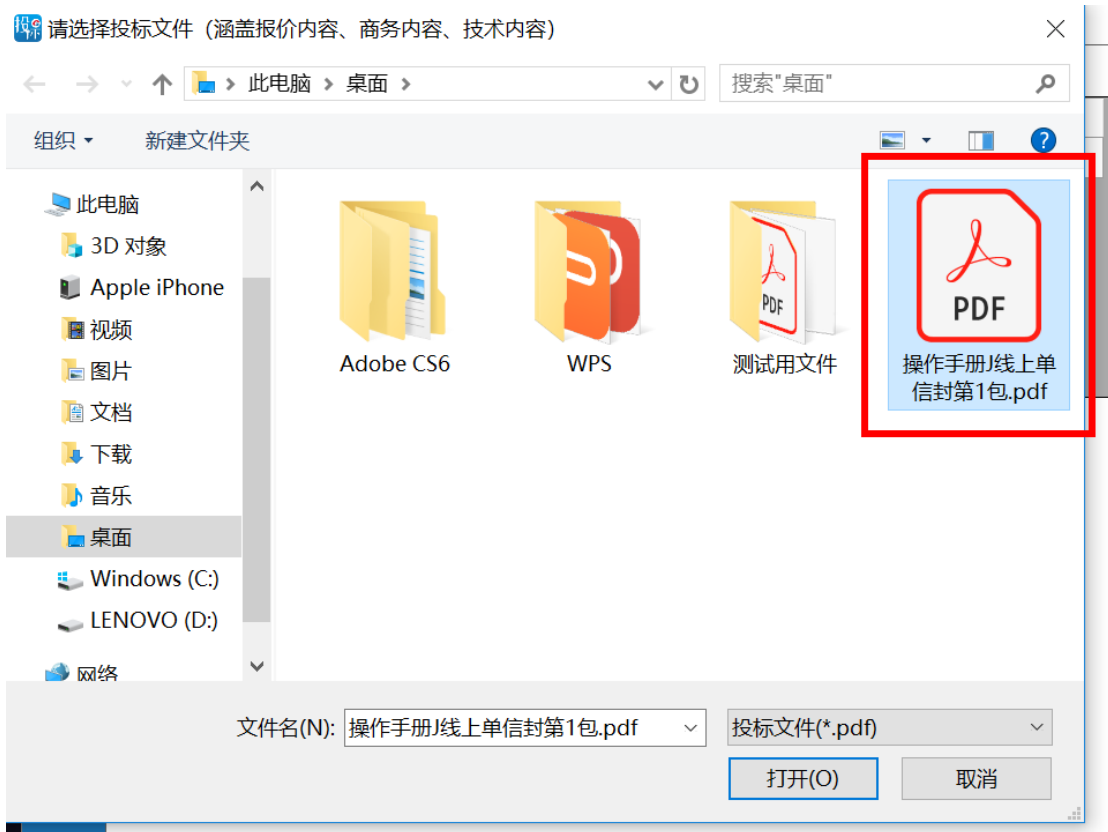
请选择投标文件（涵盖报价内容、商务内容、技术内容）

此电脑 › 桌面 ›

搜索"桌面"

组织 ▾

新建文件夹

此电脑

3D 对象

Apple iPhone

视频

图片

文档

下载

音乐

桌面

Windows (C:)

LENOVO (D:)

网络

Adobe CS6

WPS

测试用文件

PDF

操作手册J线上单信封第1包.pdf

文件名(N): 操作手册J线上单信封第1包.pdf

投标文件(*.pdf)

打开(O)

取消